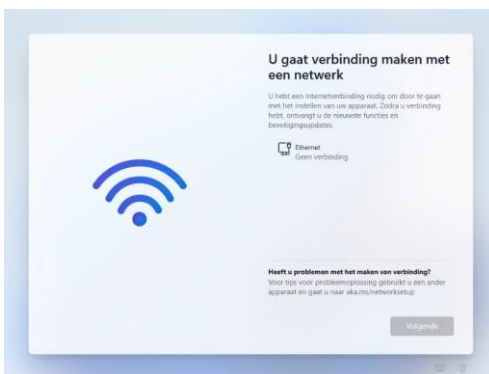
U gaat verbinding maken met een netwerk

U hebt een internetverbinding nodig om door te gaan met het instellen van uw apparaat. Zodra u verbinding hebt, ontvangt u de nieuwste functies en beveiligingsupdates.

Ethernet
Geen verbinding

Heeft u problemen met het maken van verbinding?
Voor tips voor probleemoplossing gebruikt u een ander apparaat en gaat u naar aka.ms/networksetup

Volgende